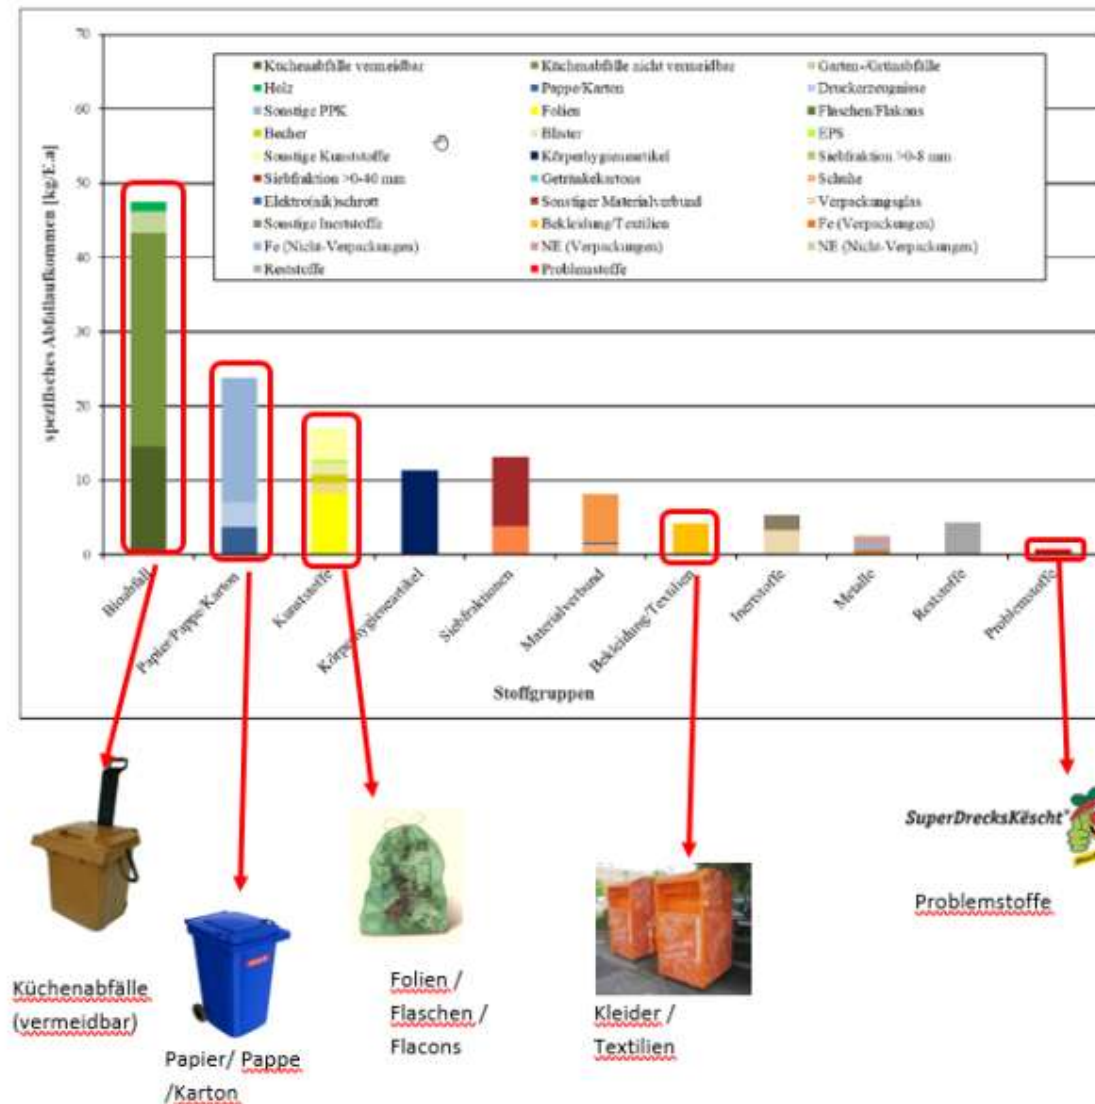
70
60
50
40
30
20
10
0

spezifisches Abfallaufkommen [kg/E.a]

Küchenabfälle vermeidbar
Küchenabfälle nicht vermeidbar
Garten-/Grünabfälle
Holz
Pappe/Karton
Druckerzeugnisse
Sonstige PPK
Folien
Flaschen/Flakons
Becher
Blister
EPS
Sonstige Kunststoffe
Körperhygieneartikel
Siebfraktion >0-8 mm
Siebfraktion >0-40 mm
Getränkekartons
Schuhe
Elektro(nik)schrott
Sonstiger Materialverbund
Verpackungsglas
Sonstige Inertstoffe
Bekleidung/Textilien
Fe (Verpackungen)
Fe (Nicht-Verpackungen)
NE (Verpackungen)
NE (Nicht-Verpackungen)
Reststoffe
Problemstoffe

Bioabfall
Papier/Pappe/Karton
Kunststoffe
Körperhygieneartikel
Siebfraktionen
Materialverbund
Bekleidung/Textilien
Inertstoffe
Metalle
Reststoffe
Problemstoffe

Stoffgruppen

SuperDrecksKëscht

Küchenabfälle (vermeidbar)

Papier/ Pappe /Karton

Folien / Flaschen / Flacons

Kleider / Textilien

Problemstoffe